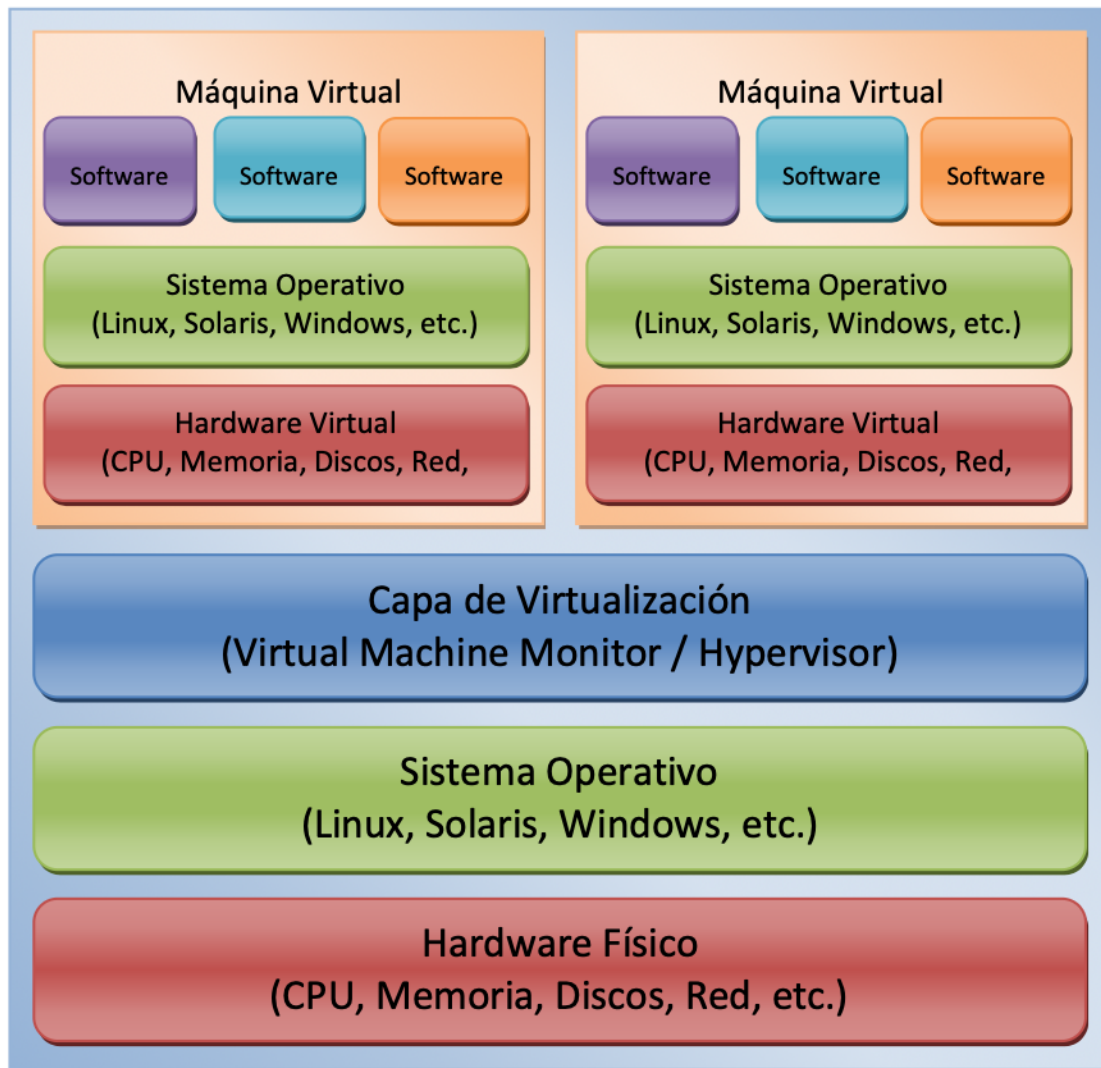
Máquina Virtual

Software

Software

Software

Sistema Operativo (Linux, Solaris, Windows, etc.)

Hardware Virtual (CPU, Memoria, Discos, Red,

Máquina Virtual

Software

Software

Software

Sistema Operativo (Linux, Solaris, Windows, etc.)

Hardware Virtual (CPU, Memoria, Discos, Red,

Capa de Virtualización (Virtual Machine Monitor / Hypervisor)

Sistema Operativo (Linux, Solaris, Windows, etc.)

Hardware Físico (CPU, Memoria, Discos, Red, etc.)